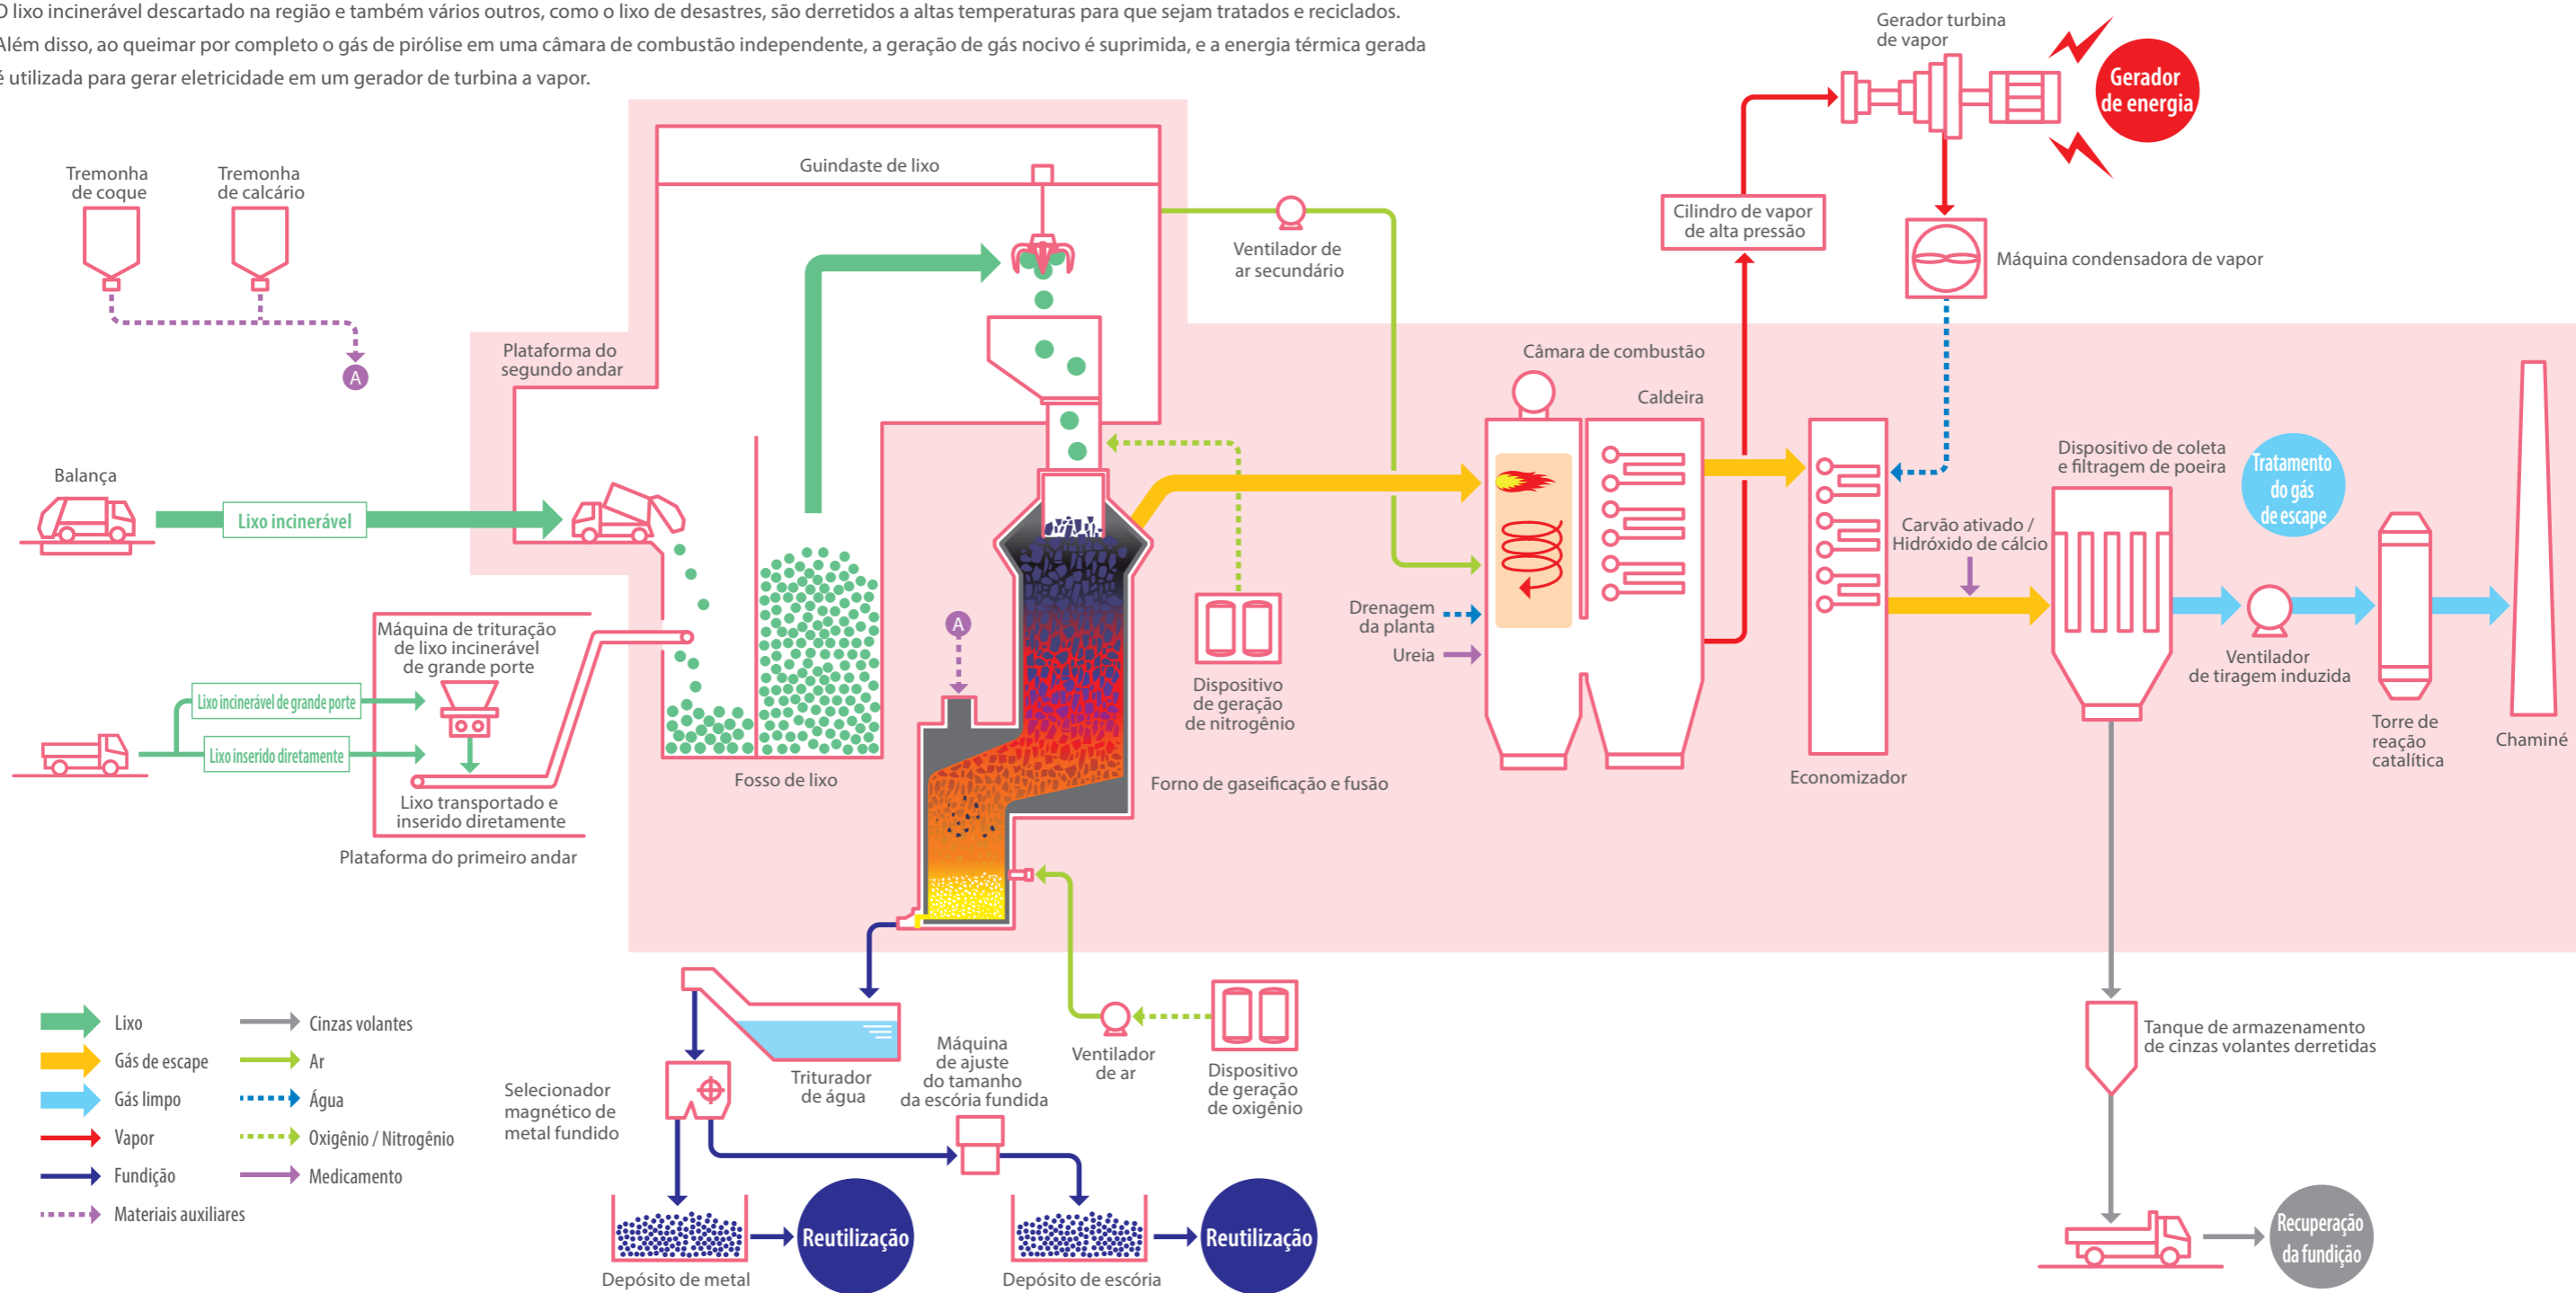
O lixo incinerável descartado na região e também vários outros, como o lixo de desastres, são derretidos a altas temperaturas para que sejam tratados e reciclados. Além disso, ao queimar por completo o gás de pirólise em uma câmara de combustão independente, a geração de gás nocivo é suprimida, e a energia térmica gerada é utilizada para gerar eletricidade em um gerador de turbina a vapor.

Gerador turbina de vapor

Gerador de energia

Tremonha de coque

Tremonha de calcário

Guindaste de lixo

Ventilador de ar secundário

Cilindro de vapor de alta pressão

Máquina condensadora de vapor

A

Plataforma do segundo andar

Câmara de combustão

Caldeira

Balança

Lixo incinerável

Dispositivo de coleta e filtragem de poeira

Tratamento do gás de escape

Carvão ativado / Hidróxido de cálcio

Máquina de trituração de lixo incinerável de grande porte

Lixo incinerável de grande porte

Lixo inserido diretamente

A

Drenagem da planta

Ureia

Dispositivo de geração de nitrogênio

Ventilador de tiragem induzida

Torre de reação catalítica

Chaminé

Lixo transportado e inserido diretamente

Fosso de lixo

Forno de gaseificação e fusão

Economizador

Plataforma do primeiro andar

Lixo

Gás de escape

Gás limpo

Vapor

Fundição

Materiais auxiliares

Cinzas volantes

Ar

Água

Oxigênio / Nitrogênio

Medicamento

Triturador de água

Máquina de ajuste do tamanho da escória fundida

Ventilador de ar

Dispositivo de geração de oxigênio

Tanque de armazenamento de cinzas volantes derretidas

Selecionador magnético de metal fundido

Depósito de metal

Reutilização

Depósito de escória

Reutilização

Recuperação da fundição